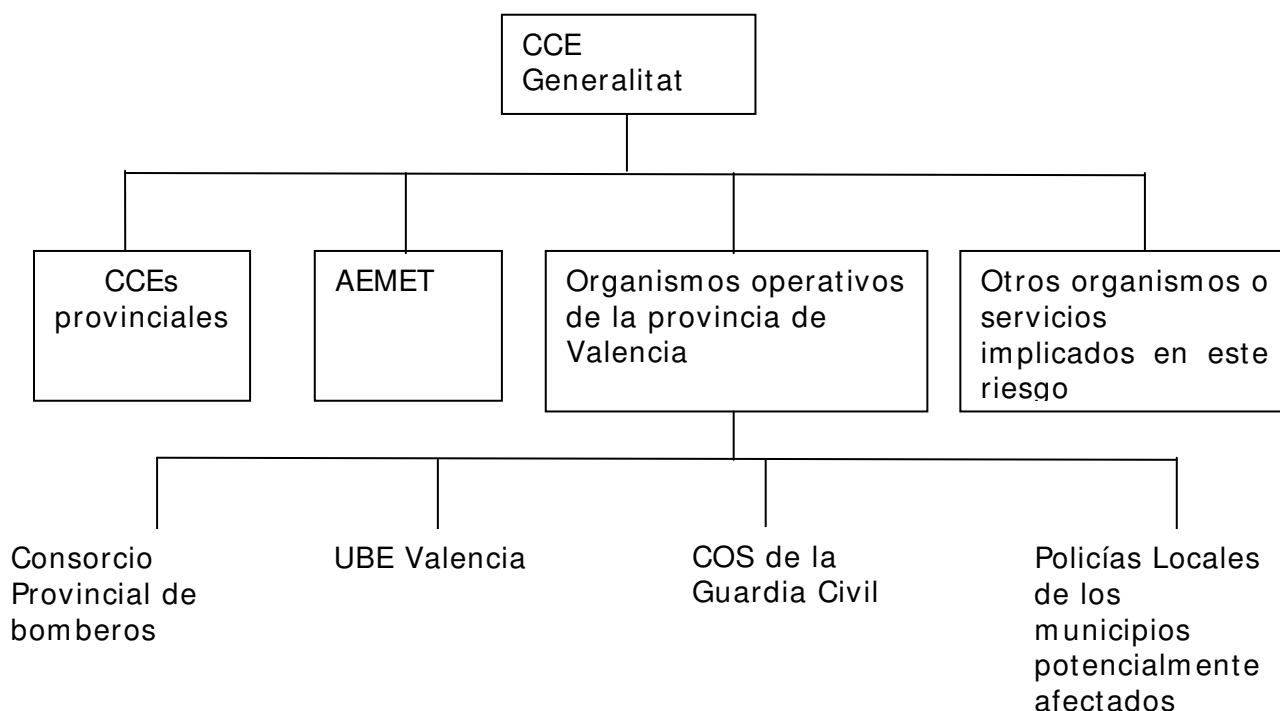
CCE Generalitat

CCEs provinciales

AEMET

Organismos operativos de la provincia de Valencia

Otros organismos o servicios implicados en este riesgo

Consorcio Provincial de bomberos

UBE Valencia

COS de la Guardia Civil

Policías Locales de los municipios potencialmente afectados